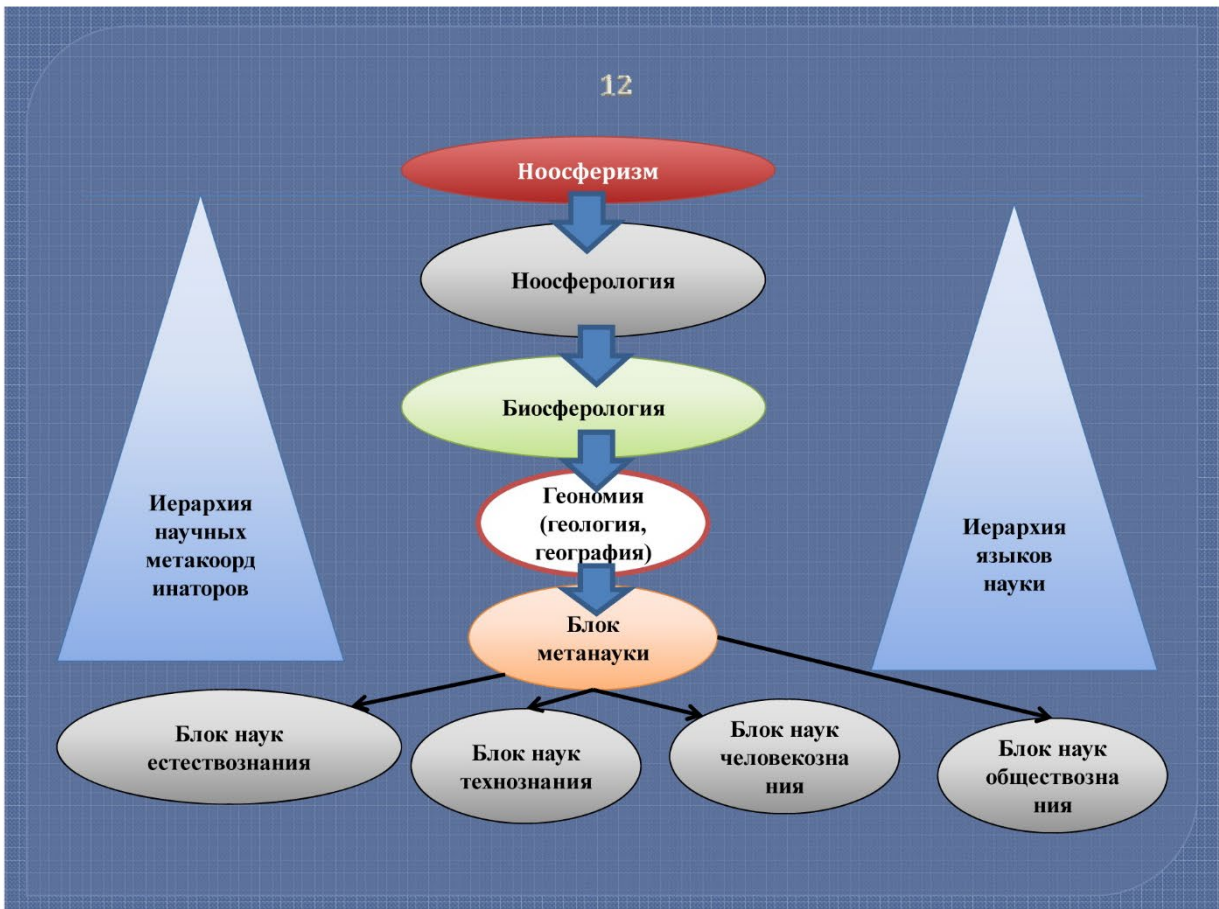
12

Ноосферизм

Ноосферология

Биосферология

Иерархия научных метакоорд инаторов

Геономия (геология, география)

Иерархия языков науки

Блок метанауки

Блок наук естествознания

Блок наук технознания

Блок наук человекозна ния

Блок наук обществозна ния